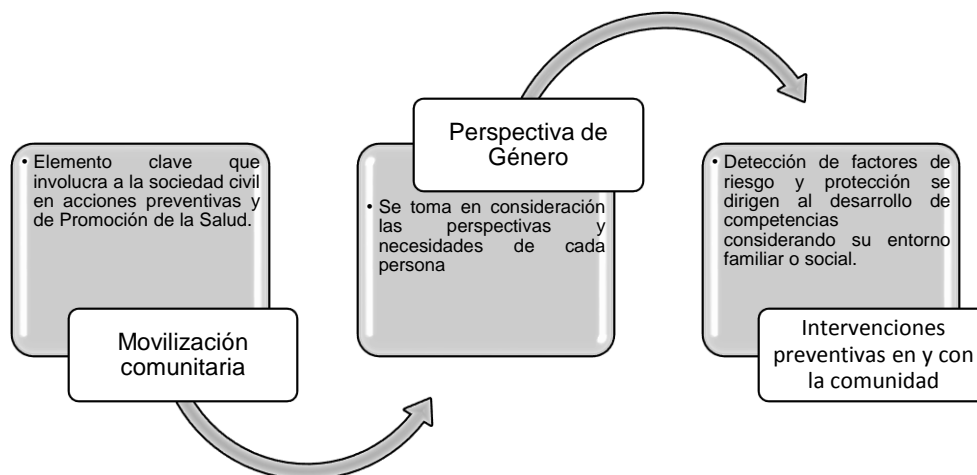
• Elemento clave que involucra a la sociedad civil en acciones preventivas y de Promoción de la Salud.

Movilización comunitaria

Perspectiva de Género

• Se toma en consideración las perspectivas y necesidades de cada persona

• Detección de factores de riesgo y protección se dirigen al desarrollo de competencias considerando su entorno familiar o social.

Intervenciones preventivas en y con la comunidad